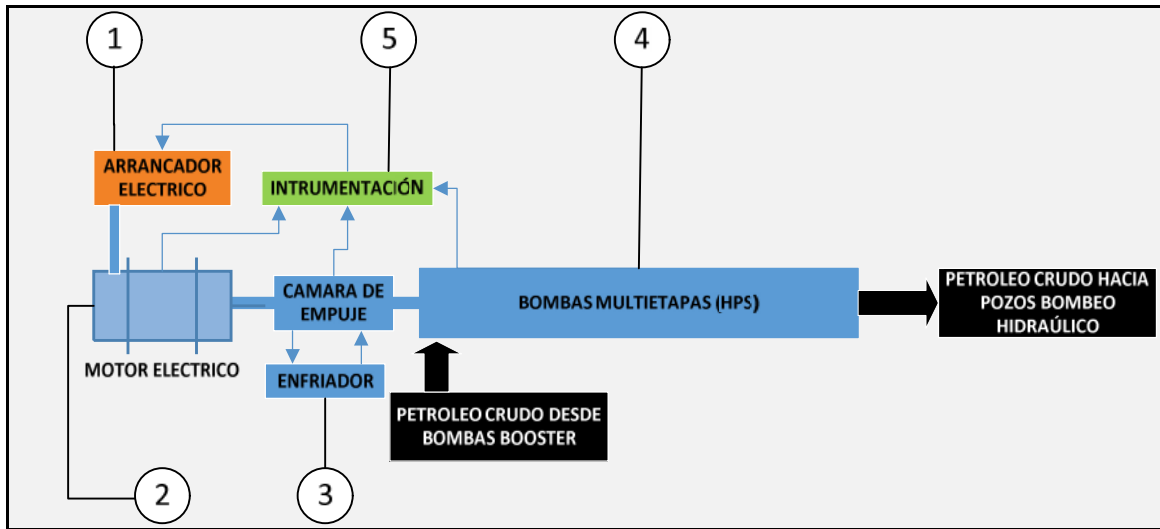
1

5

4

ARRANCADOR ELECTRICO

INTRUMENTACIÓN

CAMARA DE EMPUJE

BOMBAS MULTIETAPAS (HPS)

PETROLEO CRUDO HACIA POZOS BOMBEO HIDRAÚLICO

MOTOR ELECTRICO

ENFRIADOR

PETROLEO CRUDO DESDE BOMBAS BOOSTER

2

3